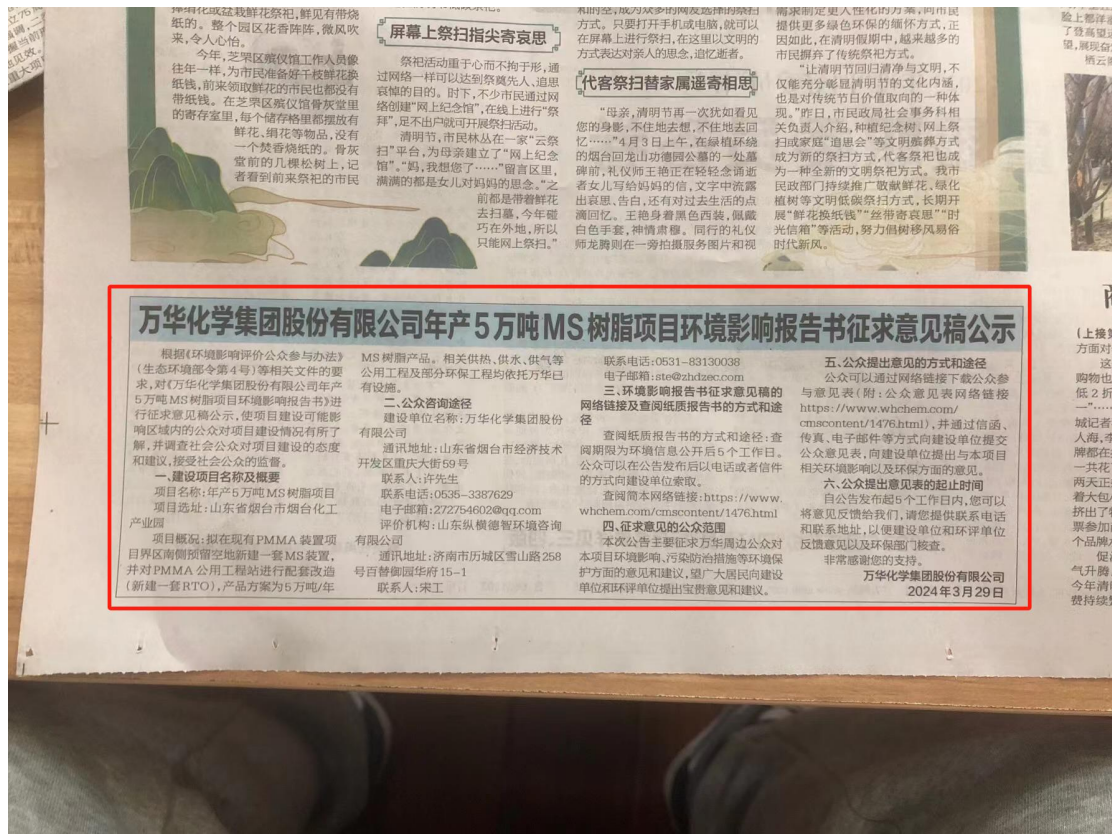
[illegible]纸的。整个园区花香阵阵，微风吹来，令人心怡。

今年，芝罘区殡仪馆工作人员像往年一样，为市民准备好于枝鲜花换纸钱，前来领取鲜花的市民也都没有带纸钱。在芝罘区殡仪馆骨灰堂里的寄存室里，每个储存格里都摆放有鲜花、绢花等物品，没有一个焚香烧纸的。骨灰堂前的几棵松树上，记者看到前来祭祀的市民

屏幕上祭扫指尖寄哀思

祭祀活动重于心而不拘于形，通过网络一样可以达到祭奠先人、追思哀悼的目的。时下，不少市民通过网络创建"网上纪念馆"，在线上进行"祭拜"，足不出户就可开展祭扫活动。

清明节，市民林丛在一家"云祭扫"平台，为母亲建立了"网上纪念馆"。"妈，我想您了……"留言区里，满满的都是女儿对妈妈的思念。"之前都是带着鲜花去扫墓，今年碰巧在外地，所以只能网上祭扫。"

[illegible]方式。只要打开手机或电脑，就可以在屏幕上进行祭扫，在这里以文明的方式表达对亲人的思念，追忆逝者。

代客祭扫替家属遥寄相思

"母亲，清明节再一次找如看见您的身影，不住地去想，不住地去回忆……"4月3日上午，在绿植环绕的烟台回龙山功德园公墓的一处墓碑前，礼仪师王艳正在轻轻念诵逝者女儿写给妈妈的信，文字中流露出哀思、告白，还有对过去生活的点滴回忆。王艳身着黑色西装，佩戴白色手套，神情肃穆。同行的礼仪师龙腾则在一旁拍摄服务图片和视

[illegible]提供更多绿色环保的缅怀方式，正因如此，在清明假期中，越来越多的市民摒弃了传统祭祀方式。

"让清明节回归清净与文明，不仅能充分彰显清明节的文化内涵，也是对传统节日价值取向的一种体现。"昨日，市民政局社会事务科相关负责人介绍，种植纪念树、网上祭扫或家庭"追思会"等文明簇葬方式成为新的祭扫方式，代客祭祀也成为一种全新的文明祭祀方式。我市民政部门持续推广敬献鲜花、绿化植树等文明低碳祭扫方式，长期开展"鲜花换纸钱""丝带寄哀思""时光信箱"等活动，努力倡树移风易俗时代新风。

万华化学集团股份有限公司年产5万吨MS树脂项目环境影响报告书征求意见稿公示

根据《环境影响评价公众参与办法》(生态环境部令第4号)等相关文件的要求，对《万华化学集团股份有限公司年产5万吨MS树脂项目环境影响报告书》进行征求意见稿公示，使项目建设可能影响区域内的公众对项目建设情况有所了解，并调查社会公众对项目建设的态度和建议，接受社会公众的监督。

一、建设项目名称及概要

项目名称：年产5万吨MS树脂项目

项目选址：山东省烟台市烟台化工产业园

项目概况：拟在现有PMMA装置项目界区南侧预留空地新建一套MS装置，并对PMMA公用工程站进行配套改造(新建一套RTO)，产品方案为5万吨/年MS树脂产品。相关供热、供水、供气等公用工程及部分环保工程均依托万华已有设施。

二、公众咨询途径

建设单位名称：万华化学集团股份有限公司

通讯地址：山东省烟台市经济技术开发区重庆大街59号

联系人：许先生

联系电话：0535-3387629

电子邮箱：272754602@qq.com

评价机构：山东纵横德智环境咨询有限公司

通讯地址：济南市历城区雪山路258号百替御园华府15-1

联系人：宋工

联系电话：0531-83130038

电子邮箱：ste@zhdzec.com

三、环境影响报告书征求意见稿的网络链接及查阅纸质报告书的方式和途径

查阅纸质报告书的方式和途径：查阅期限为环境信息公开后5个工作日。公众可以在公告发布后以电话或者信件的方式向建设单位索取。

查阅简本网络链接：https://www.whchem.com/cmscontent/1476.html

四、征求意见的公众范围

本次公告主要征求万华周边公众对本项目环境影响、污染防治措施等环境保护方面的意见和建议，望广大居民向建设单位和环评单位提出宝贵意见和建议。

五、公众提出意见的方式和途径

公众可以通过网络链接下载公众参与意见表(附：公众意见表网络链接https://www.whchem.com/cmscontent/1476.html)，并通过信函、传真、电子邮件等方式向建设单位提交公众意见表，向建设单位提出与本项目相关环境影响以及环保方面的意见。

六、公众提出意见表的起止时间

自公告发布起5个工作日内，您可以将意见反馈给我们，请您提供联系电话和联系地址，以便建设单位和环评单位反馈意见以及环保部门核查。

非常感谢您的支持。

万华化学集团股份有限公司
2024年3月29日